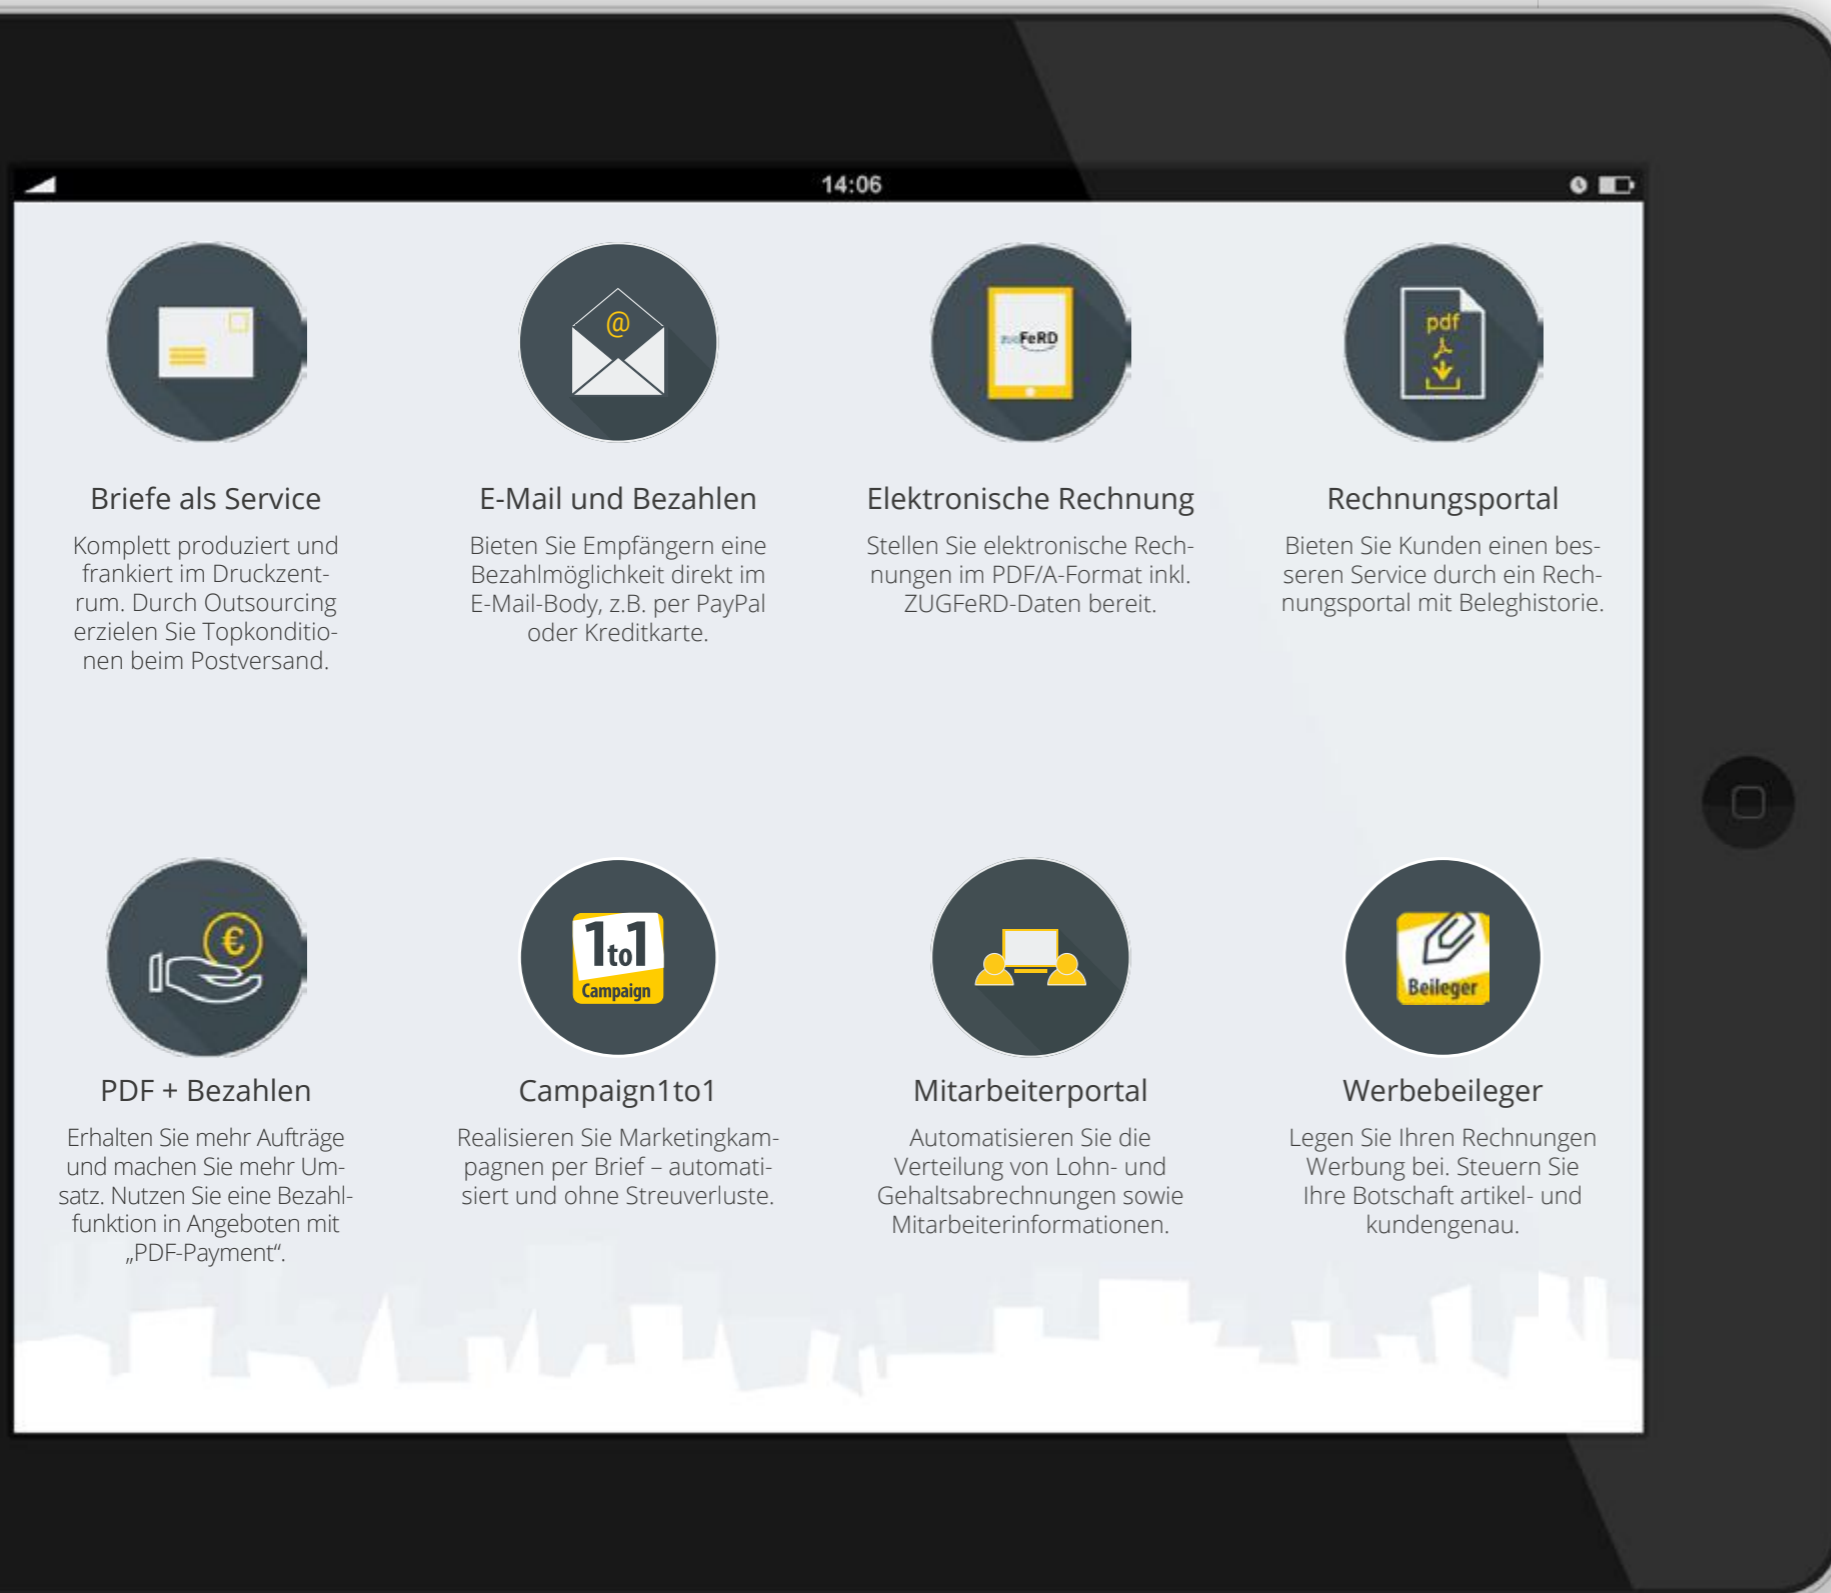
14:06

@

ZUGFeRD

pdf

Briefe als Service
Komplett produziert und frankiert im Druckzentrum. Durch Outsourcing erzielen Sie Topkonditionen beim Postversand.

E-Mail und Bezahlen
Bieten Sie Empfängern eine Bezahlmöglichkeit direkt im E-Mail-Body, z.B. per PayPal oder Kreditkarte.

Elektronische Rechnung
Stellen Sie elektronische Rechnungen im PDF/A-Format inkl. ZUGFeRD-Daten bereit.

Rechnungsportal
Bieten Sie Kunden einen besseren Service durch ein Rechnungsportal mit Beleghistorie.

€

1to1 Campaign

Beileger

PDF + Bezahlen
Erhalten Sie mehr Aufträge und machen Sie mehr Umsatz. Nutzen Sie eine Bezahlfunktion in Angeboten mit „PDF-Payment“.

Campaign1to1
Realisieren Sie Marketingkampagnen per Brief – automatisiert und ohne Streuverluste.

Mitarbeiterportal
Automatisieren Sie die Verteilung von Lohn- und Gehaltsabrechnungen sowie Mitarbeiterinformationen.

Werbebeileger
Legen Sie Ihren Rechnungen Werbung bei. Steuern Sie Ihre Botschaft artikel- und kundengenau.